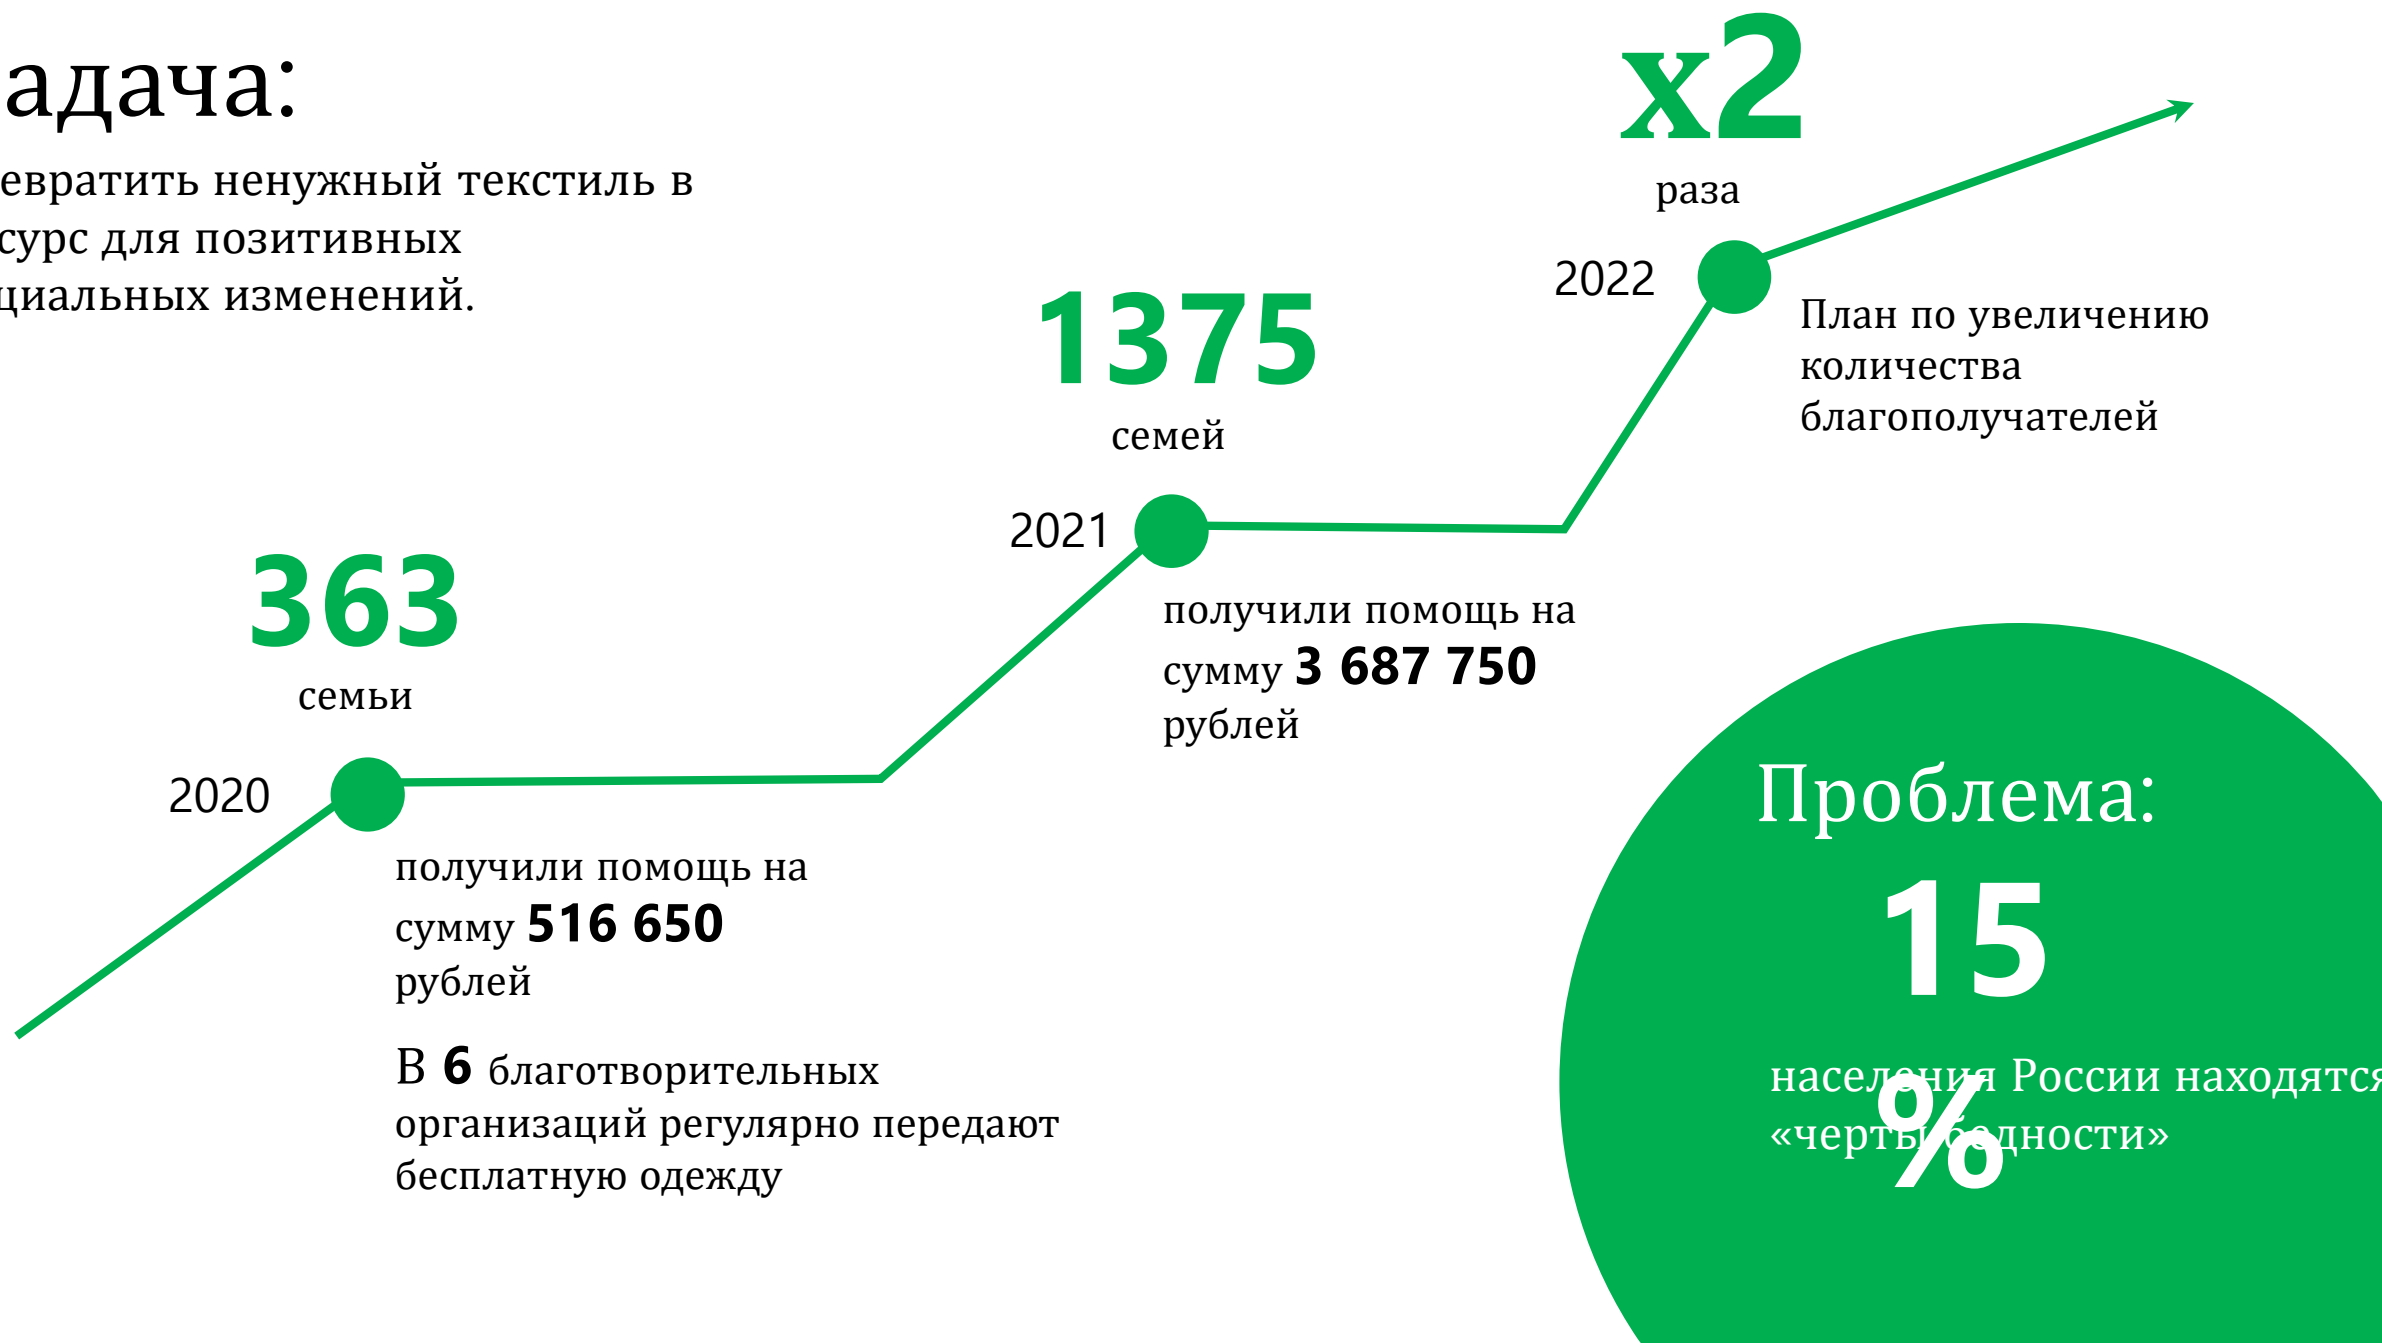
адача:

евратить ненужный текстиль в сурс для позитивных циальных изменений.

x2

раза

2022

План по увеличению количества благополучателей

1375

семей

2021

получили помощь на сумму **3 687 750** рублей

363

семьи

2020

получили помощь на сумму **516 650** рублей

В **6** благотворительных организаций регулярно передают бесплатную одежду

Проблема:

15 %

населения России находятся «черты бедности»